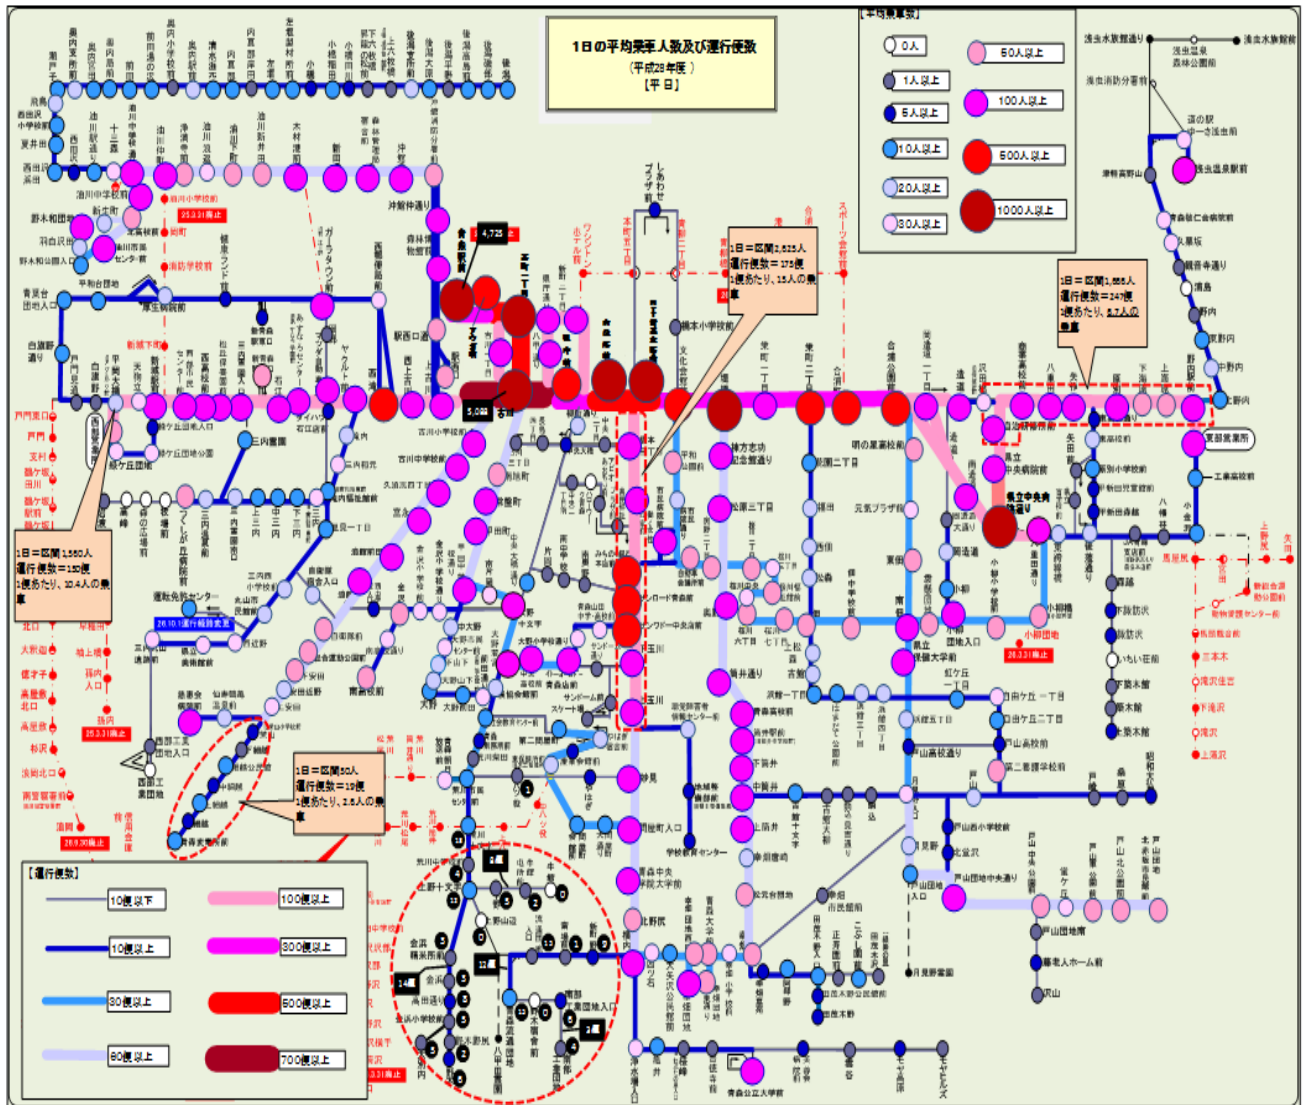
1日の平均乗車人数及び運行便数
(平成28年度)
【平日】

【平均乗車数】
0人
1人以上
5人以上
10人以上
20人以上
30人以上
50人以上
100人以上
500人以上
1000人以上

【運行便数】
10便以下
10便以上
30便以上
60便以上
100便以上
300便以上
500便以上
700便以上

1日＝区間2,525人
運行便数＝175便
1便あたり、15人の乗車

1日＝区間1,556人
運行便数＝247便
1便あたり、6.3人の乗車

1日＝区間1,560人
運行便数＝150便
1便あたり、10.4人の乗車

1日＝区間50人
運行便数＝19便
1便あたり、2.6人の乗車

4,725
5,088

青森駅
古川
新町一丁目
県庁前
文化会館
浅虫温泉駅前
浅虫水族館通り
道の駅
善知鳥
東部営業所
県立中央病院
運転免許センター
青森公立大学
横内
筒井
桜川
浪館
西滝
油川
沖館
新城
幸畑
月見野霊園
戸山団地
野内
野木和団地
細越
三内丸山
雲谷
小柳
浜田
問屋町
中央大橋

26.10.1運行経路変更
25.3.31廃止
26.3.31廃止
28.3.31廃止